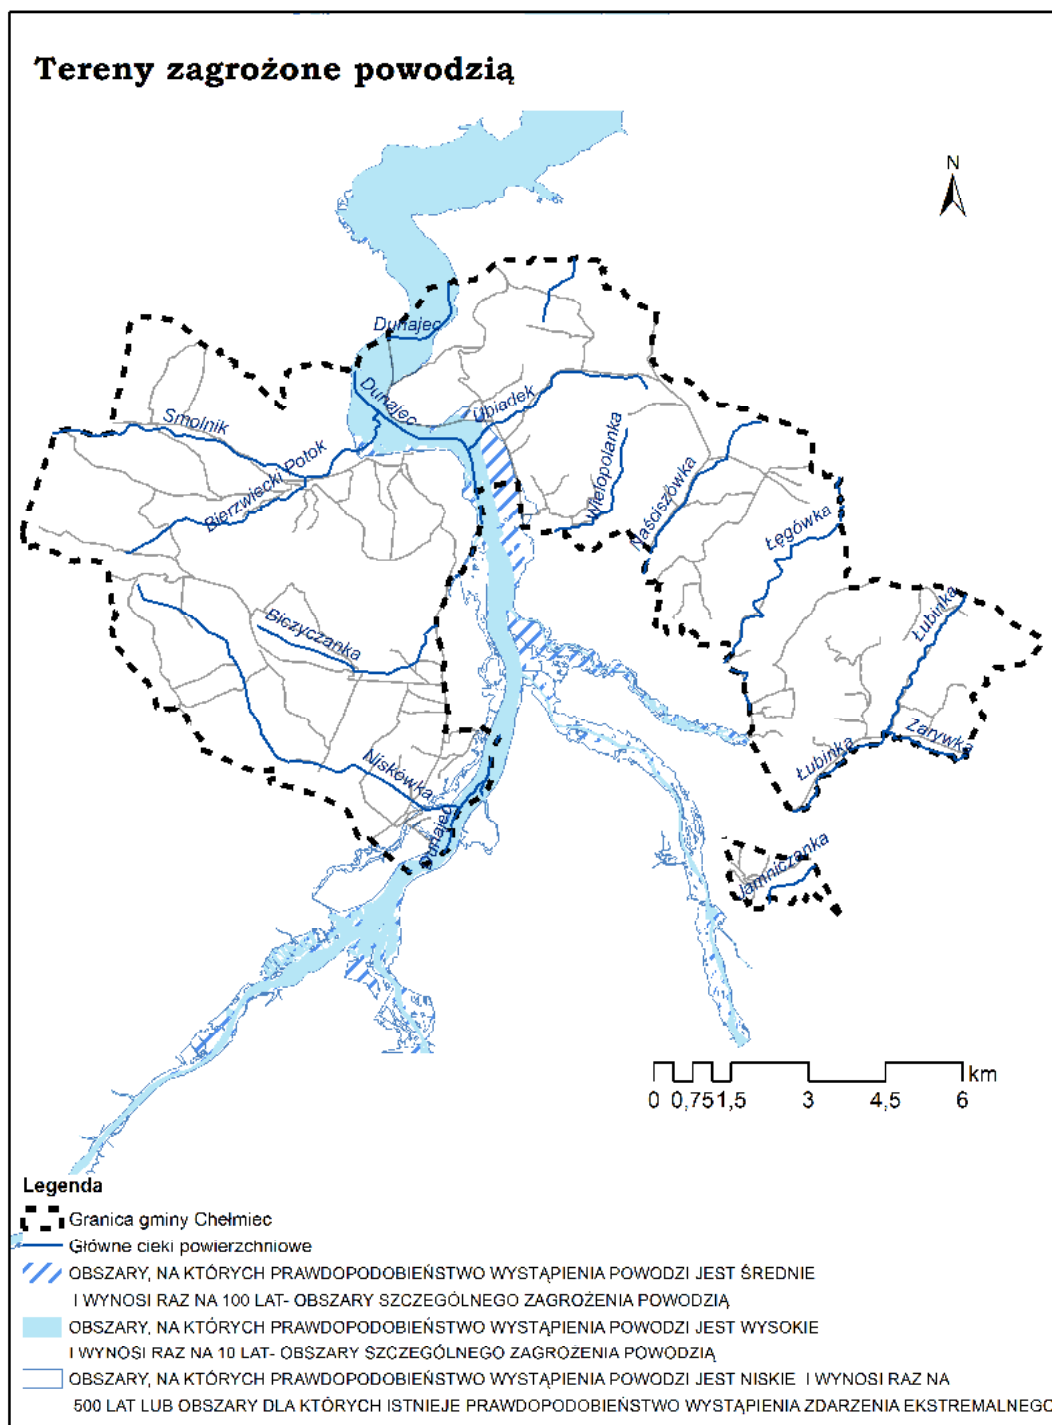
Tereny zagrożone powodzią

N

Dunajec
Dunajec
Smolnik
Ubiadek
Bierzwiecki Potok
Wielopolanka
Naściszówka
Łęgówka
Biczyczanka
Łubinka
Niskówka
Zarywka
Łubinka
Dunajec
Jamniczanka

km
0 0,751,5 3 4,5 6

Legenda
Granica gminy Chełmiec
Główne cieki powierzchniowe
OBSZARY, NA KTÓRYCH PRAWDOPODOBIEŃSTWO WYSTĄPIENIA POWODZI JEST ŚREDNIE I WYNOSI RAZ NA 100 LAT- OBSZARY SZCZEGÓLNEGO ZAGROŻENIA POWODZIĄ
OBSZARY, NA KTÓRYCH PRAWDOPODOBIEŃSTWO WYSTĄPIENIA POWODZI JEST WYSOKIE I WYNOSI RAZ NA 10 LAT- OBSZARY SZCZEGÓLNEGO ZAGROŻENIA POWODZIĄ
OBSZARY, NA KTÓRYCH PRAWDOPODOBIEŃSTWO WYSTĄPIENIA POWODZI JEST NISKIE I WYNOSI RAZ NA 500 LAT LUB OBSZARY DLA KTÓRYCH ISTNIEJE PRAWDOPODOBIEŃSTWO WYSTĄPIENIA ZDARZENIA EKSTREMALNEGO